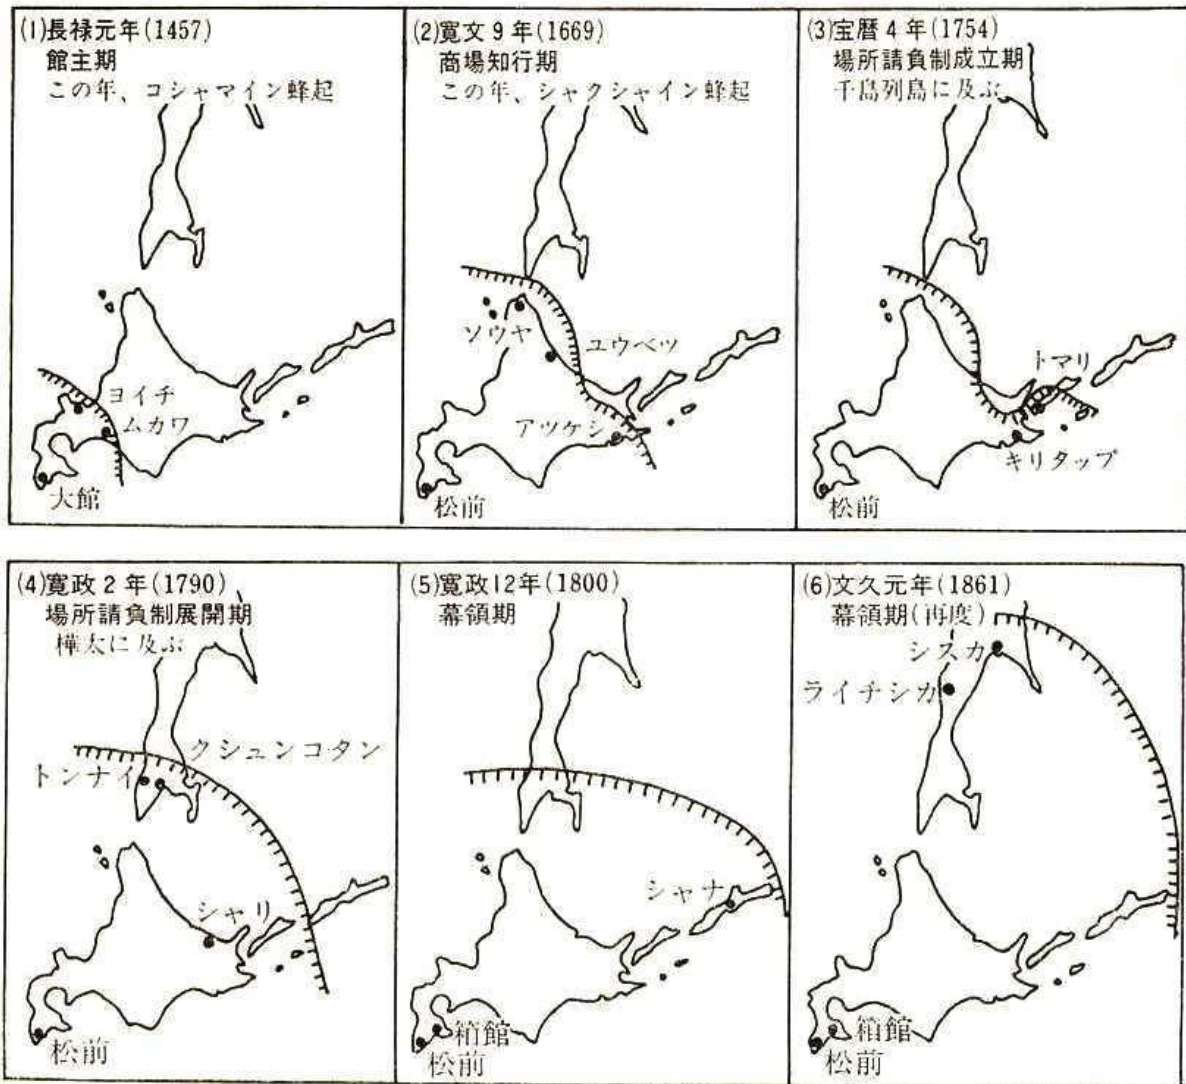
(1)長禄元年(1457)
館主期
この年、コシャマイン蜂起

ヨイチ
ムカワ
大館

(2)寛文9年(1669)
商場知行期
この年、シャクシャイン蜂起

ソウヤ
ユウベツ
アツケシ
松前

(3)宝暦4年(1754)
場所請負制成立期
千島列島に及ぶ

トマリ
キリタップ
松前

(4)寛政2年(1790)
場所請負制展開期
樺太に及ぶ

クシュンコタン
トンナイ
シャリ
松前

(5)寛政12年(1800)
幕領期

シャナ
箱館
松前

(6)文久元年(1861)
幕領期(再度)

シスカ
ライチシカ
箱館
松前